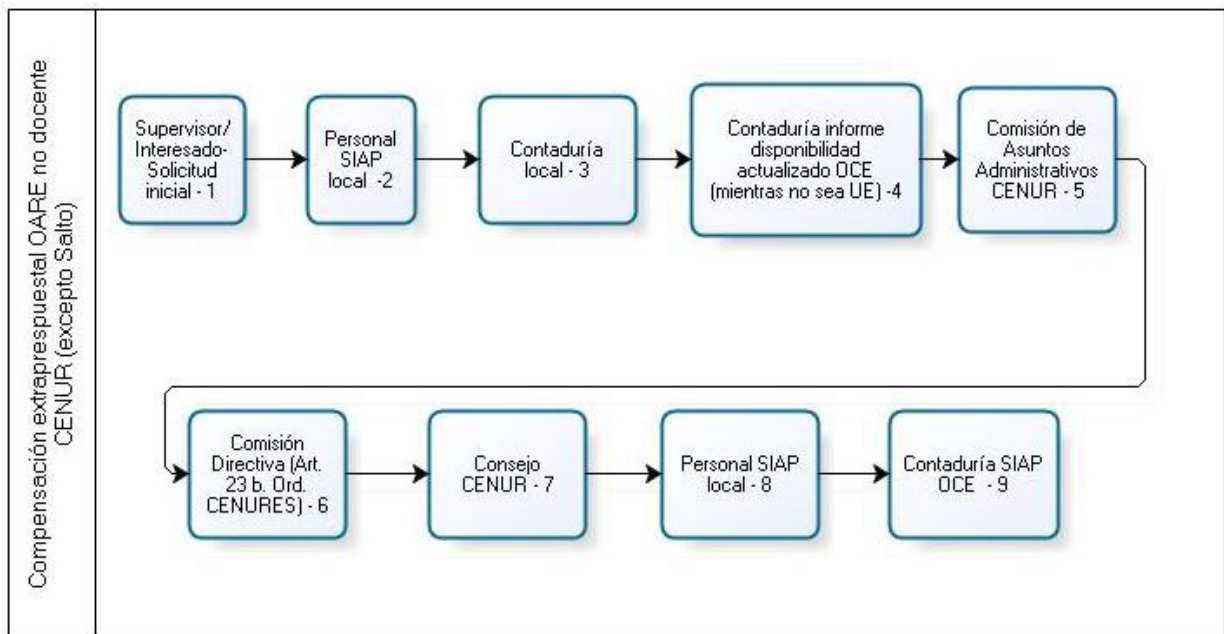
Compensación extrapresupuestal OARE no docente CENUR (excepto Salto)

Supervisor/ Interesado- Solicitud inicial - 1

Personal SIAP local -2

Contaduría local - 3

Contaduría informe disponibilidad actualizado OCE (mientras no sea UE) -4

Comisión de Asuntos Administrativos CENUR - 5

Comisión Directiva (Art. 23 b. Ord. CENURES) - 6

Consejo CENUR - 7

Personal SIAP local - 8

Contaduría SIAP OCE - 9